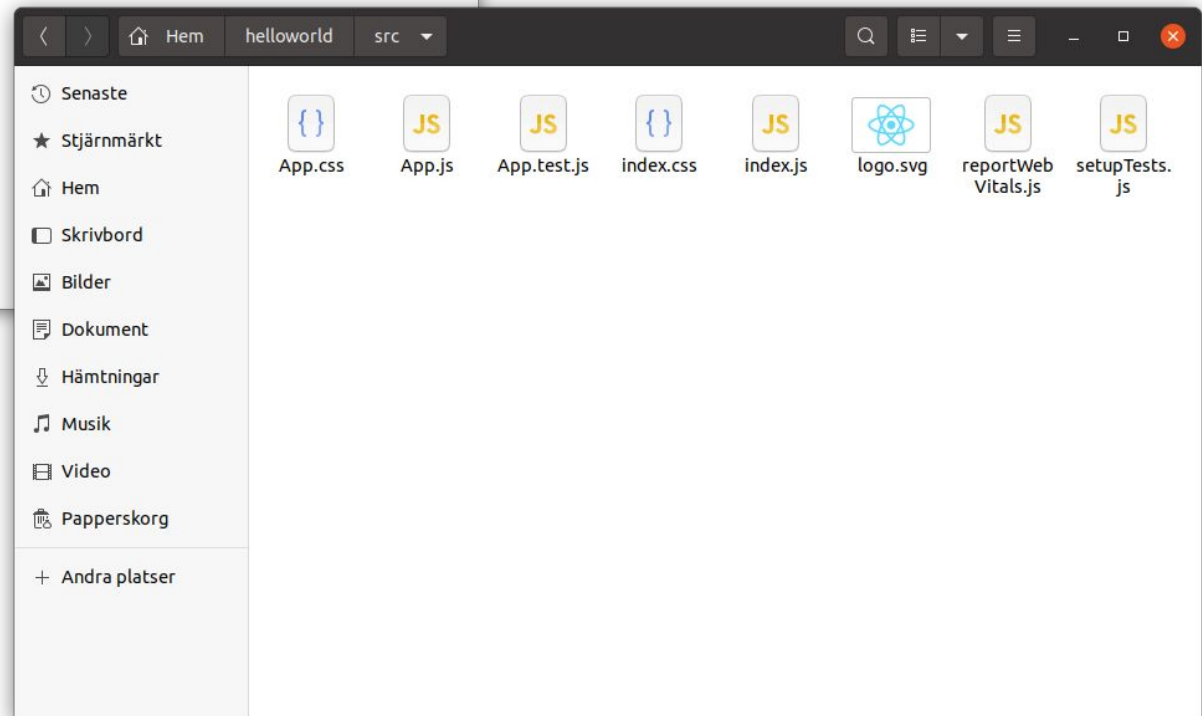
Hem helloworld src

Senaste
Stjärnmärkt
Hem
Skrivbord
Bilder
Dokument
Hämtningar
Musik
Video
Papperskorg
+ Andra platser

{ }
App.css
JS
App.js
JS
App.test.js
{ }
index.css
JS
index.js
logo.svg
JS
reportWebVitals.js
JS
setupTests.js